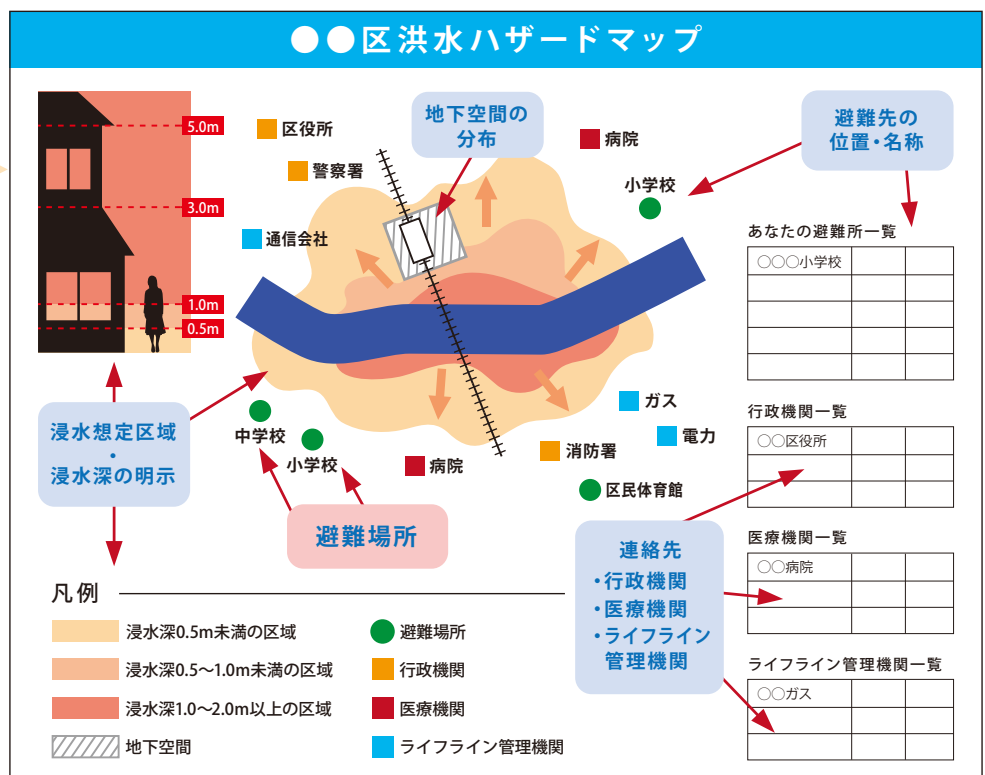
●●区洪水ハザードマップ

5.0m
3.0m
1.0m
0.5m

区役所
警察署
通信会社

地下空間の分布

病院
小学校

避難先の位置・名称

浸水想定区域・浸水深の明示

中学校
小学校
病院
ガス
電力
消防署
区民体育館

避難場所

連絡先
・行政機関
・医療機関
・ライフライン管理機関

あなたの避難所一覧

| ○○○小学校 | | |
|---|---|---|
| | | |
| | | |
| | | |
| | | |

行政機関一覧

| ○○区役所 | | |
|---|---|---|
| | | |
| | | |

医療機関一覧

| ○○病院 | | |
|---|---|---|
| | | |
| | | |

ライフライン管理機関一覧

| ○○ガス | | |
|---|---|---|
| | | |
| | | |

凡例
浸水深0.5m未満の区域
浸水深0.5～1.0m未満の区域
浸水深1.0～2.0m以上の区域
地下空間
避難場所
行政機関
医療機関
ライフライン管理機関